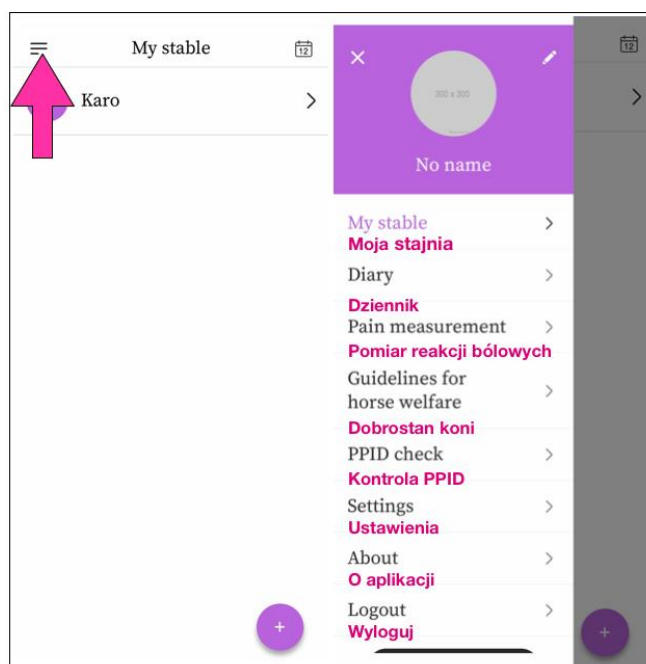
My stable

12

Karo

300 x 300

No name

My stable
Moja stajnia

Diary
Dziennik

Pain measurement
Pomiar reakcji bólowych

Guidelines for horse welfare
Dobrostan koni

PPID check
Kontrola PPID

Settings
Ustawienia

About
O aplikacji

Logout
Wyloguj

+

12

+